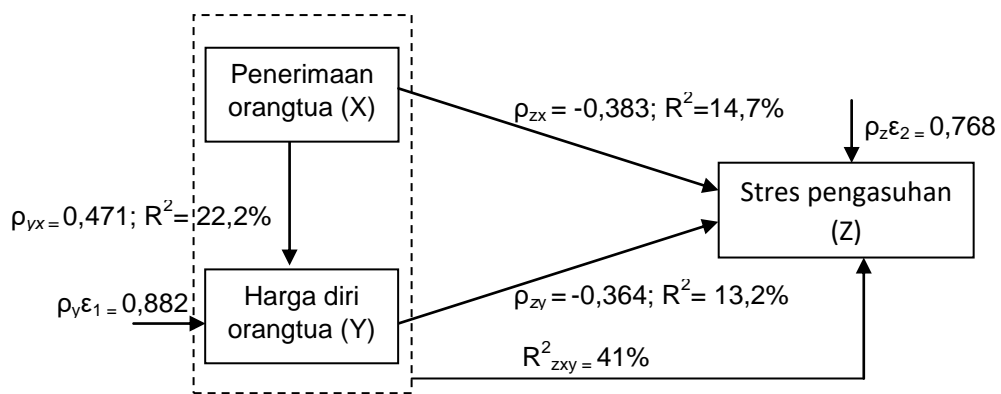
Penerimaan orangtua (X)

$\rho_{zx}$ = -0,383; $R^2$=14,7%

$\rho_z\varepsilon_2$ = 0,768

$\rho_{yx}$ = 0,471; $R^2$= 22,2%

Stres pengasuhan (Z)

$\rho_y\varepsilon_1$ = 0,882

Harga diri orangtua (Y)

$\rho_{zy}$ = -0,364; $R^2$= 13,2%

$R^2_{zxy}$ = 41%